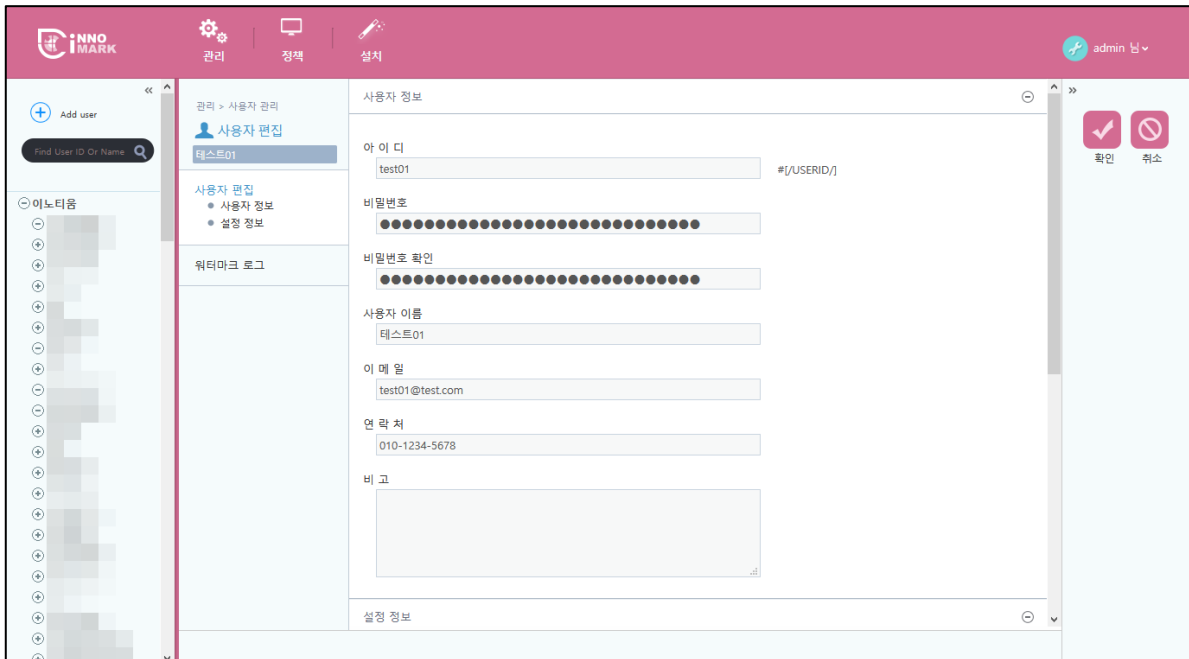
INNO MARK

관리

정책

설치

admin 님

«

Add user

Find User ID Or Name

⊖이노티움

관리 > 사용자 관리

사용자 편집

테스트01

사용자 편집

● 사용자 정보

● 설정 정보

워터마크 로그

사용자 정보

아 이 디

test01

#[/USERID/]

비밀번호

●●●●●●●●●●●●●●●●●●●●●●●●●●●●●●

비밀번호 확인

●●●●●●●●●●●●●●●●●●●●●●●●●●●●●●

사용자 이름

테스트01

이 메 일

test01@test.com

연 락 처

010-1234-5678

비 고

설정 정보

»

확인

취소